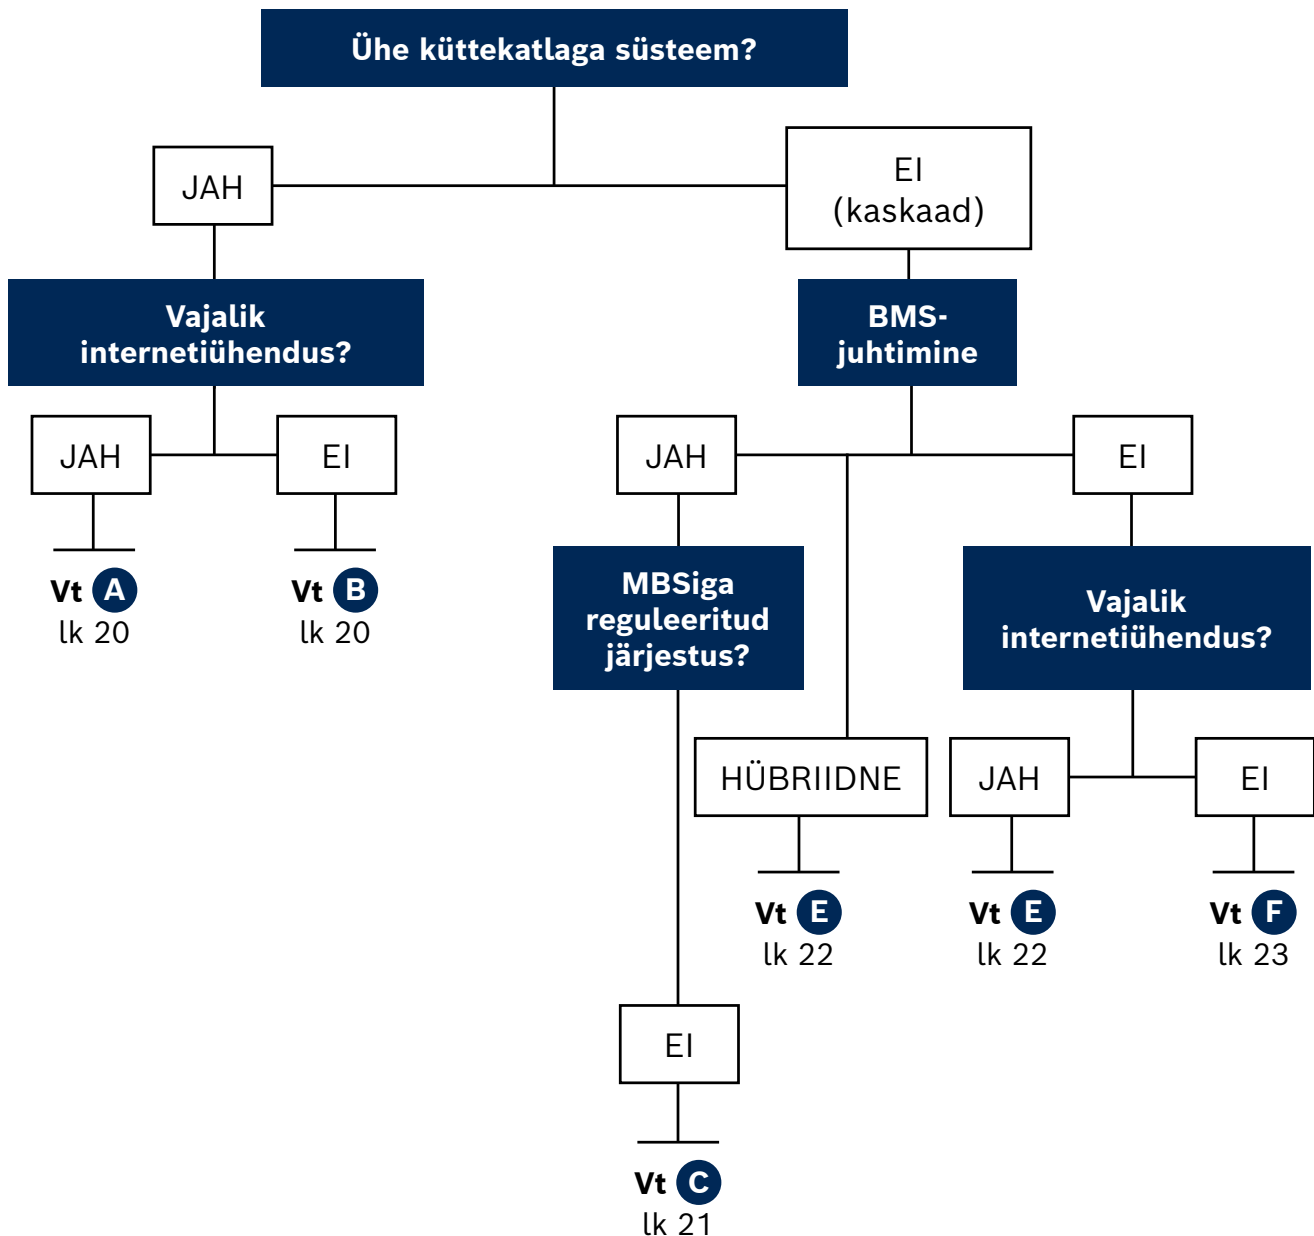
Ühe küttekatlaga süsteem?

JAH

EI
(kaskaad)

Vajalik internetiühendus?

BMS-juhtimine

JAH

EI

Vt A
lk 20

Vt B
lk 20

JAH

EI

MBSiga reguleeritud järjestus?

Vajalik internetiühendus?

HÜBRIIDNE

JAH

EI

Vt E
lk 22

Vt E
lk 22

Vt F
lk 23

EI

Vt C
lk 21